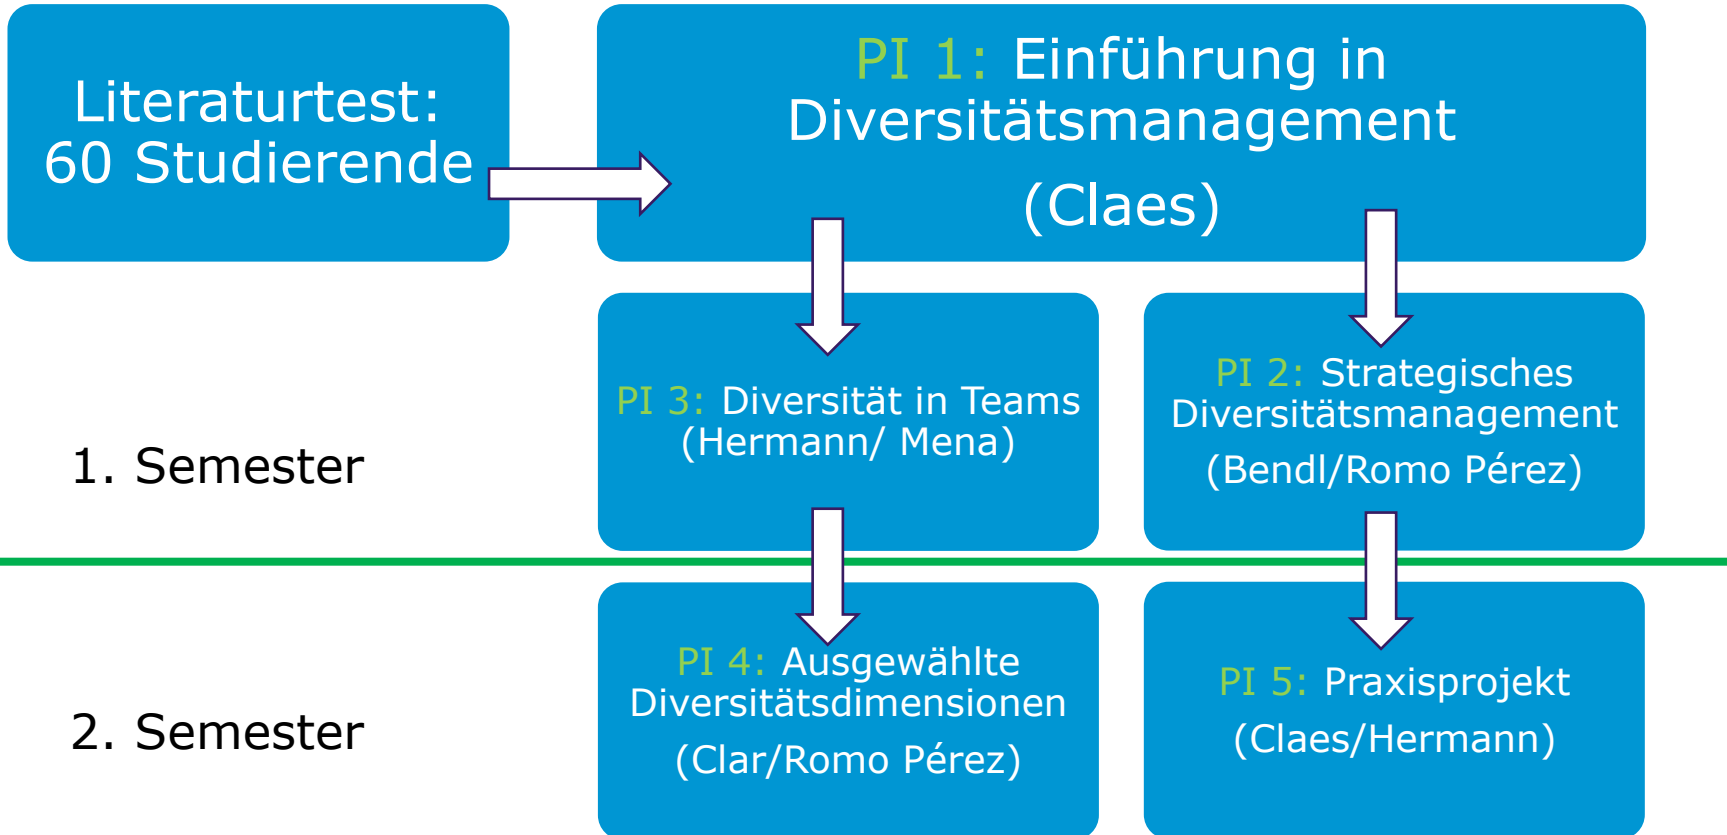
Literaturtest: 60 Studierende

PI 1: Einführung in Diversitätsmanagement
(Claes)

1. Semester

PI 3: Diversität in Teams (Hermann/ Mena)

PI 2: Strategisches Diversitätsmanagement
(Bendl/Romo Pérez)

2. Semester

PI 4: Ausgewählte Diversitätsdimensionen
(Clar/Romo Pérez)

PI 5: Praxisprojekt
(Claes/Hermann)